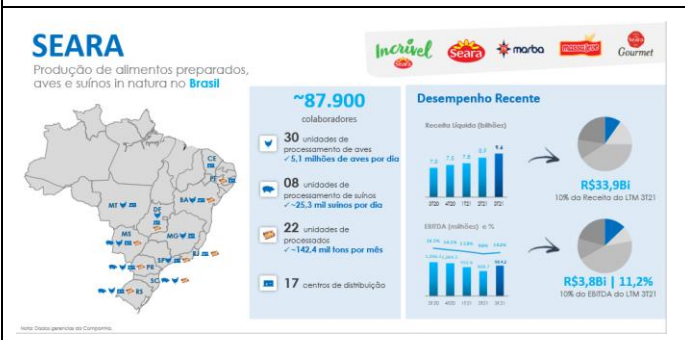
SEARA

Produção de alimentos preparados, aves e suínos in natura no Brasil

Incrível Seara Seara marba Massa Leve Seara Gourmet

~87.900
colaboradores

30 unidades de processamento de aves
✓5,1 milhões de aves por dia

08 unidades de processamento de suínos
✓~25,3 mil suínos por dia

22 unidades de processados
✓~142,4 mil tons por mês

17 centros de distribuição

Desempenho Recente

Receita Líquida (bilhões)

7,2 7,5 7,8 8,7 9,6

3T20 4T20 1T21 2T21 3T21

R$33,9Bi
10% da Receita do LTM 3T21

EBITDA (milhões) e %

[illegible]

3T20 4T20 1T21 2T21 3T21

R$3,8Bi | 11,2%
10% do EBITDA do LTM 3T21

CE PE BA MT DF GO MG MS SP RJ PR SC RS

Nota: Dados gerenciais da Companhia.